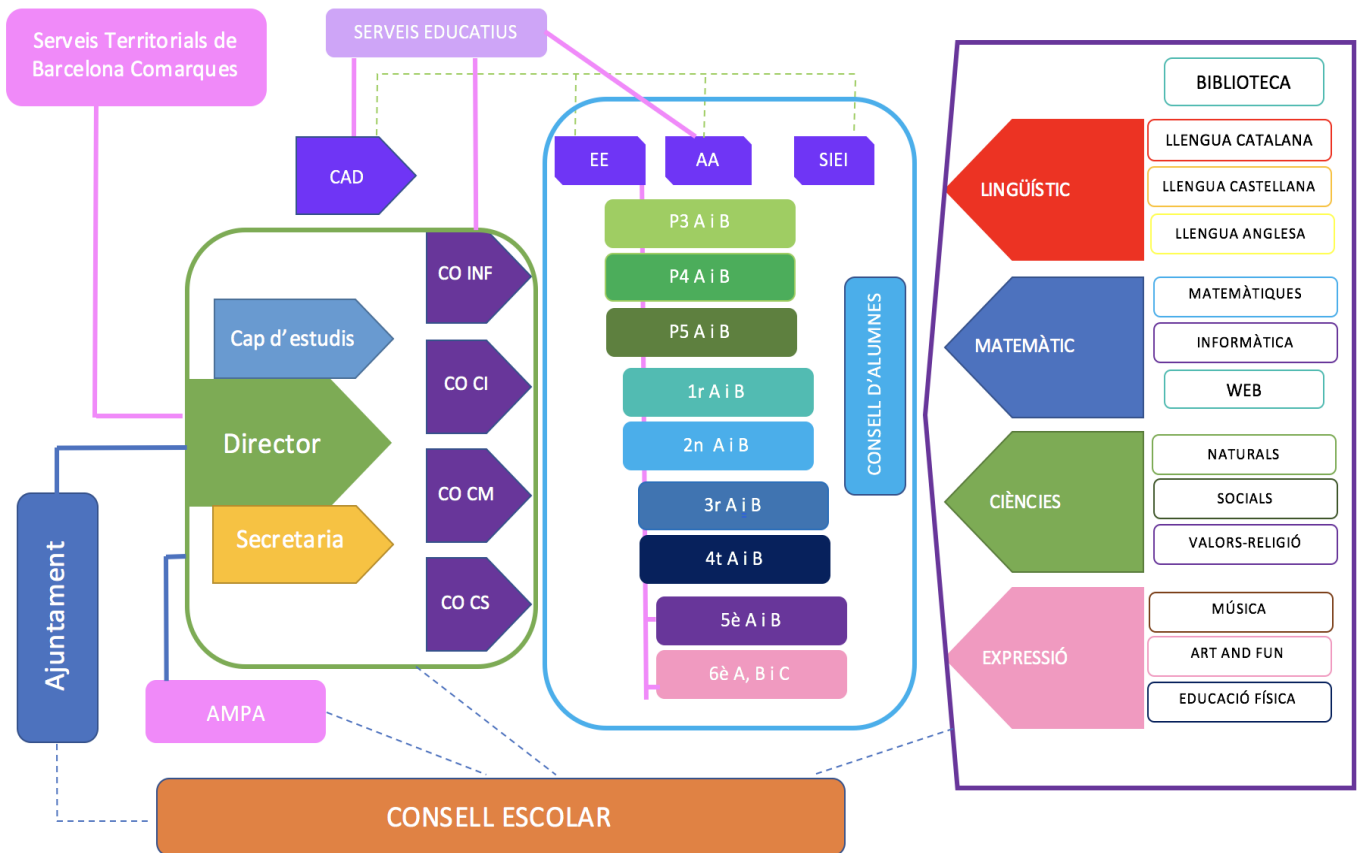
Serveis Territorials de Barcelona Comarques

SERVEIS EDUCATIUS

CAD

EE

AA

SIEI

BIBLIOTECA

LINGÜÍSTIC

LLENGUA CATALANA

LLENGUA CASTELLANA

LLENGUA ANGLESA

CO INF

Cap d'estudis

CO CI

Director

CO CM

Secretaria

CO CS

P3 A i B

P4 A i B

P5 A i B

1r A i B

2n A i B

3r A i B

4t A i B

5è A i B

6è A, B i C

CONSELL D'ALUMNES

MATEMÀTIC

MATEMÀTIQUES

INFORMÀTICA

WEB

CIÈNCIES

NATURALS

SOCIALS

VALORS-RELIGIÓ

EXPRESSIÓ

MÚSICA

ART AND FUN

EDUCACIÓ FÍSICA

Ajuntament

AMPA

CONSELL ESCOLAR